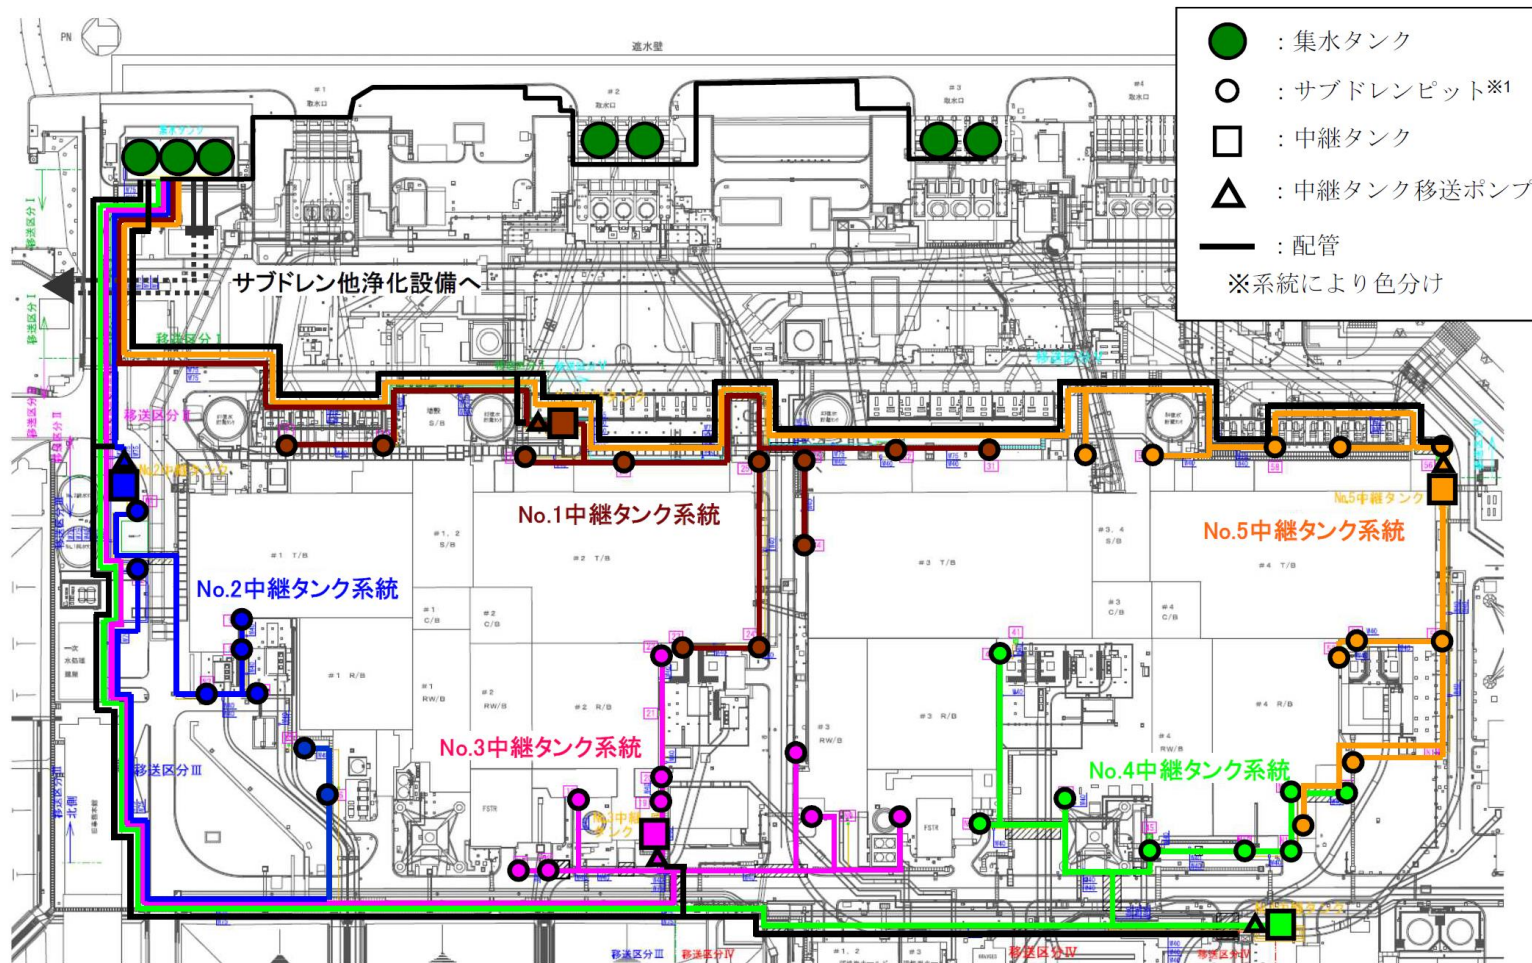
：集水タンク
：サブドレンピット※1
：中継タンク
：中継タンク移送ポンプ
：配管
※系統により色分け

PN
遮水壁
集水タンク
サブドレン他浄化設備へ
移送区分 I
移送区分 II
移送区分 III
移送区分 IV
No.1中継タンク系統
No.2中継タンク系統
No.3中継タンク系統
No.4中継タンク系統
No.5中継タンク系統
No.2中継タンク
No.5中継タンク
No.3中継タンク
#1 T/B
#2 T/B
#3 T/B
#4 T/B
#1, 2 S/B
#3, 4 S/B
#1 C/B
#2 C/B
#3 C/B
#4 C/B
#1 R/B
#2 R/B
#3 R/B
#4 R/B
#1 RW/B
#2 RW/B
#3 RW/B
#4 RW/B
FSTR